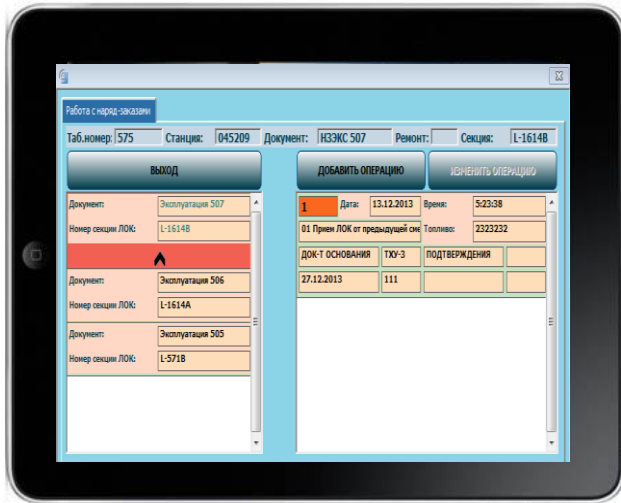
Работа с наряд-заказами

Таб.номер: 575 Станция: 045209 Документ: НЗЭКС 507 Ремонт: Секция: L-1614B

ВЫХОД

ДОБАВИТЬ ОПЕРАЦИЮ

ИЗМЕНИТЬ ОПЕРАЦИЮ

Документ: Эксплуатация 507
Номер секции ЛОК: L-1614B

Документ: Эксплуатация 506
Номер секции ЛОК: L-1614A

Документ: Эксплуатация 505
Номер секции ЛОК: L-571B

1 Дата: 13.12.2013 Время: 5:23:38
01 Прием ЛОК от предыдущей сме Топливо: 2323232

| ДОК-Т ОСНОВАНИЯ | ТХУ-3 | ПОДТВЕРЖДЕНИЯ | |
|---|---|---|---|
| 27.12.2013 | 111 | | |